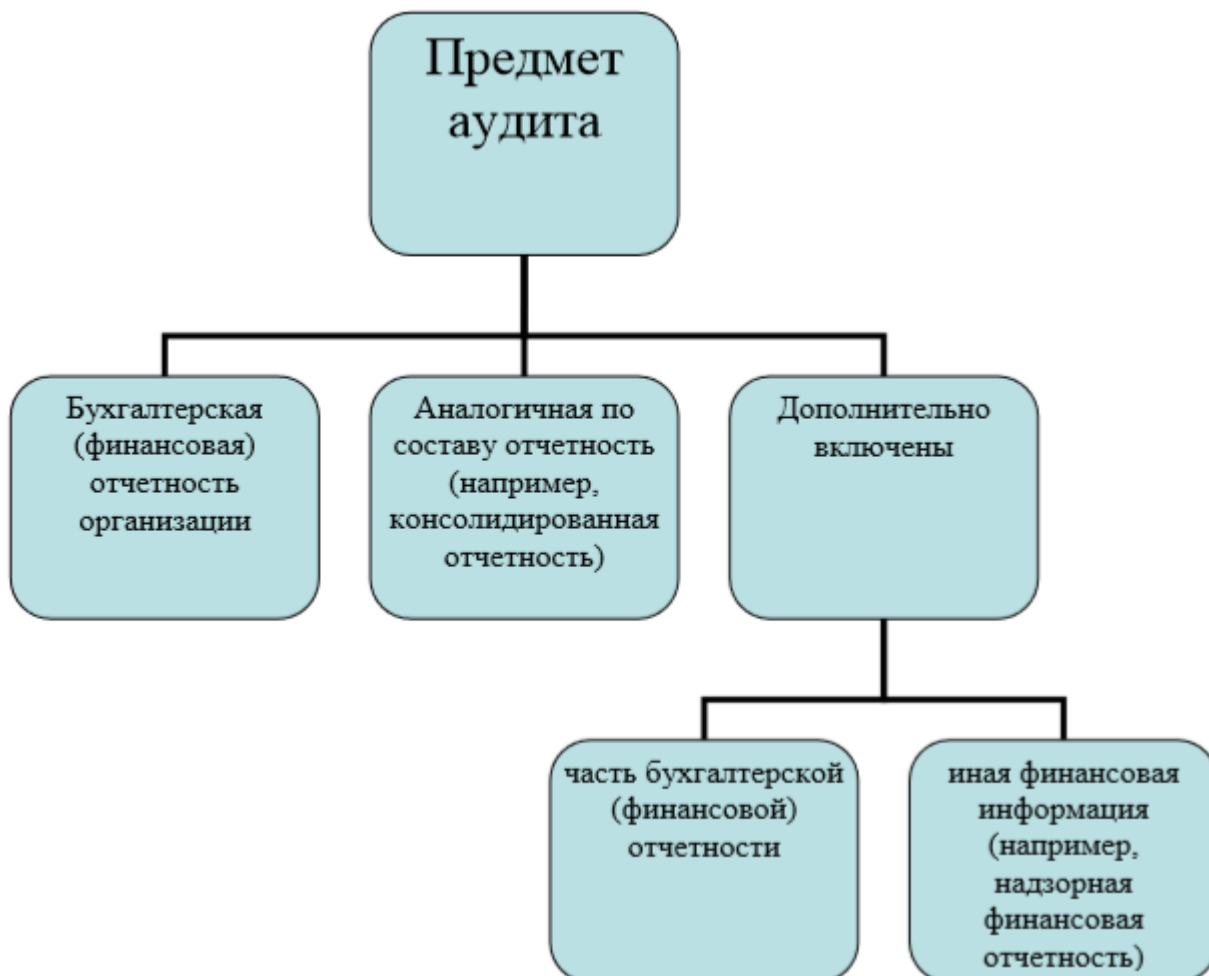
Предмет аудита

Бухгалтерская (финансовая) отчетность организации

Аналогичная по составу отчетность (например, консолидированная отчетность)

Дополнительно включены

часть бухгалтерской (финансовой) отчетности

иная финансовая информация (например, надзорная финансовая отчетность)